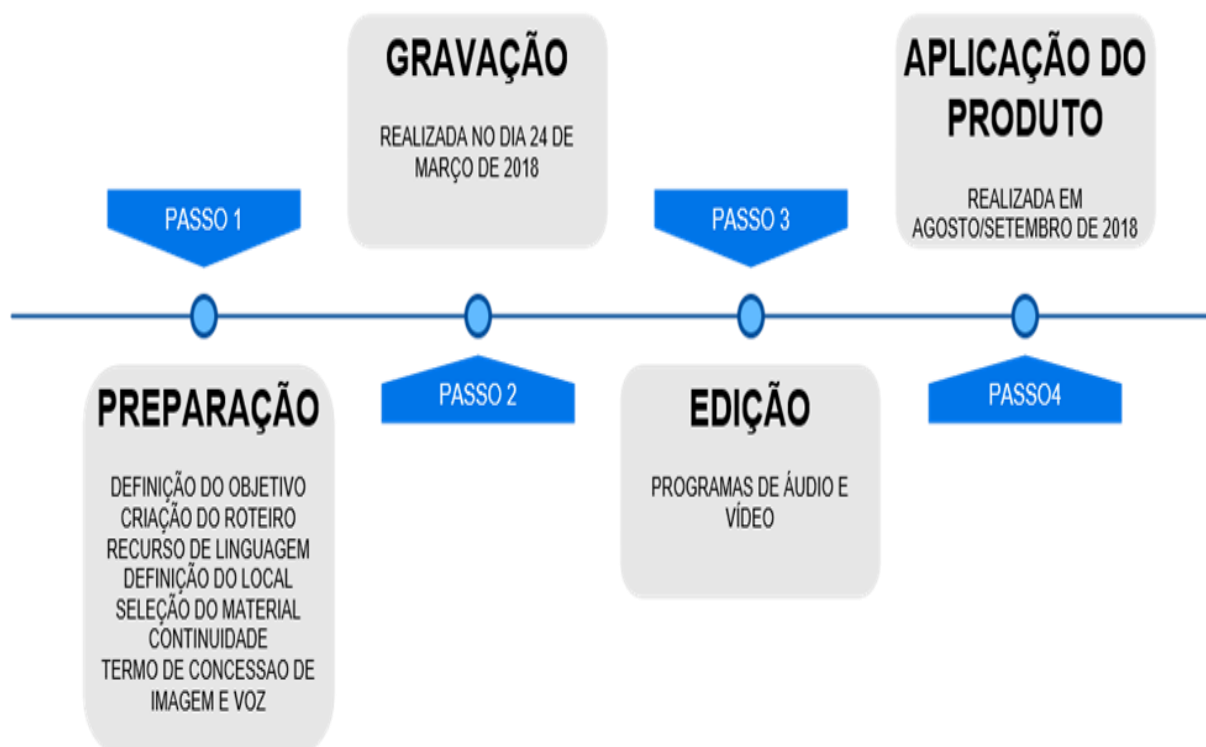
GRAVAÇÃO

REALIZADA NO DIA 24 DE MARÇO DE 2018

APLICAÇÃO DO PRODUTO

REALIZADA EM AGOSTO/SETEMBRO DE 2018

PASSO 1

PASSO 3

PASSO 2

PASSO4

PREPARAÇÃO

DEFINIÇÃO DO OBJETIVO
CRIAÇÃO DO ROTEIRO
RECURSO DE LINGUAGEM
DEFINIÇÃO DO LOCAL
SELEÇÃO DO MATERIAL
CONTINUIDADE
TERMO DE CONCESSAO DE IMAGEM E VOZ

EDIÇÃO

PROGRAMAS DE ÁUDIO E VÍDEO